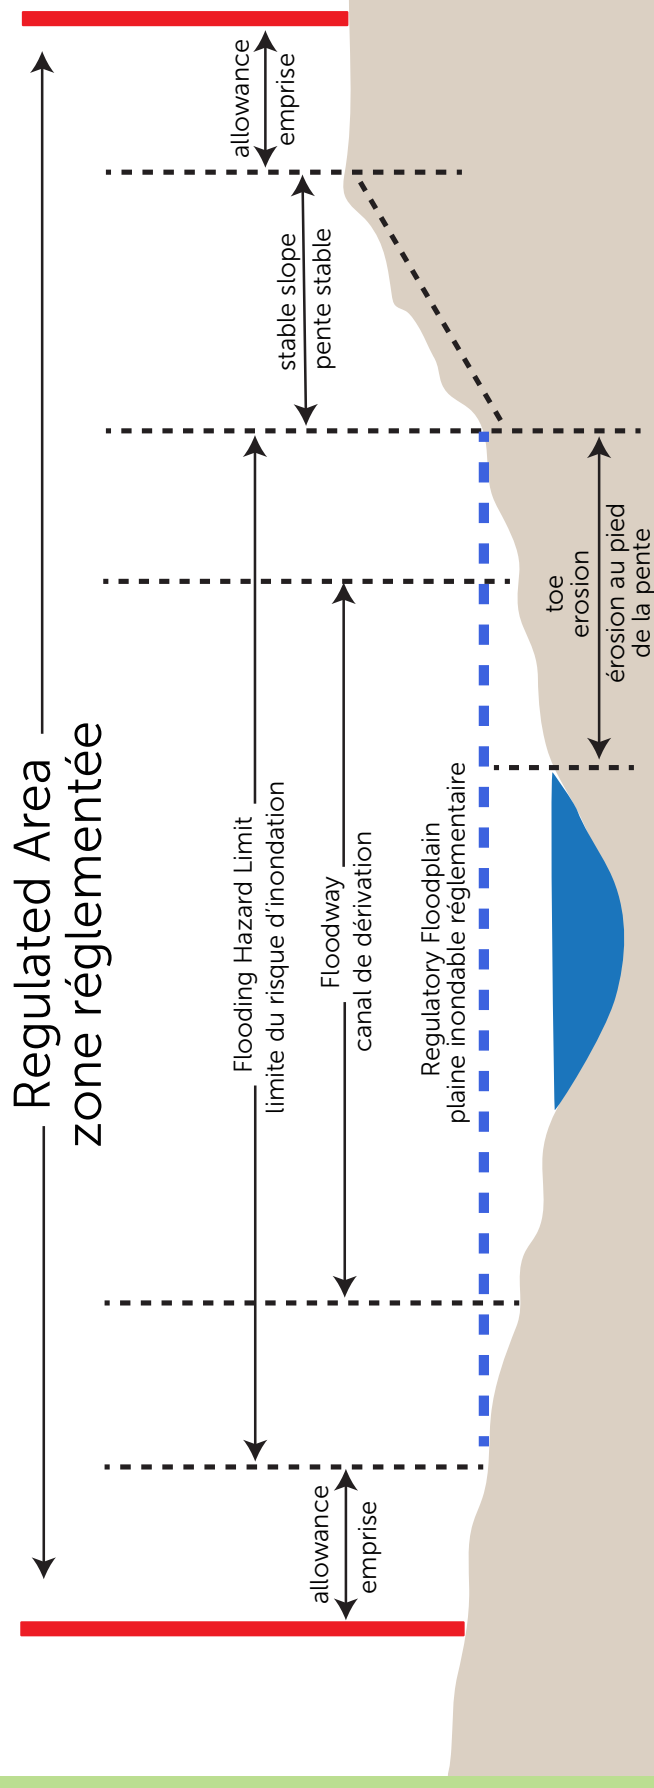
Regulated Area
zone réglementée

allowance
emprise

stable slope
pente stable

toe
erosion
érosion au pied
de la pente

Flooding Hazard Limit
limite du risque d'inondation

Floodway
canal de dérivation

Regulatory Floodplain
plaine inondable réglementaire

allowance
emprise